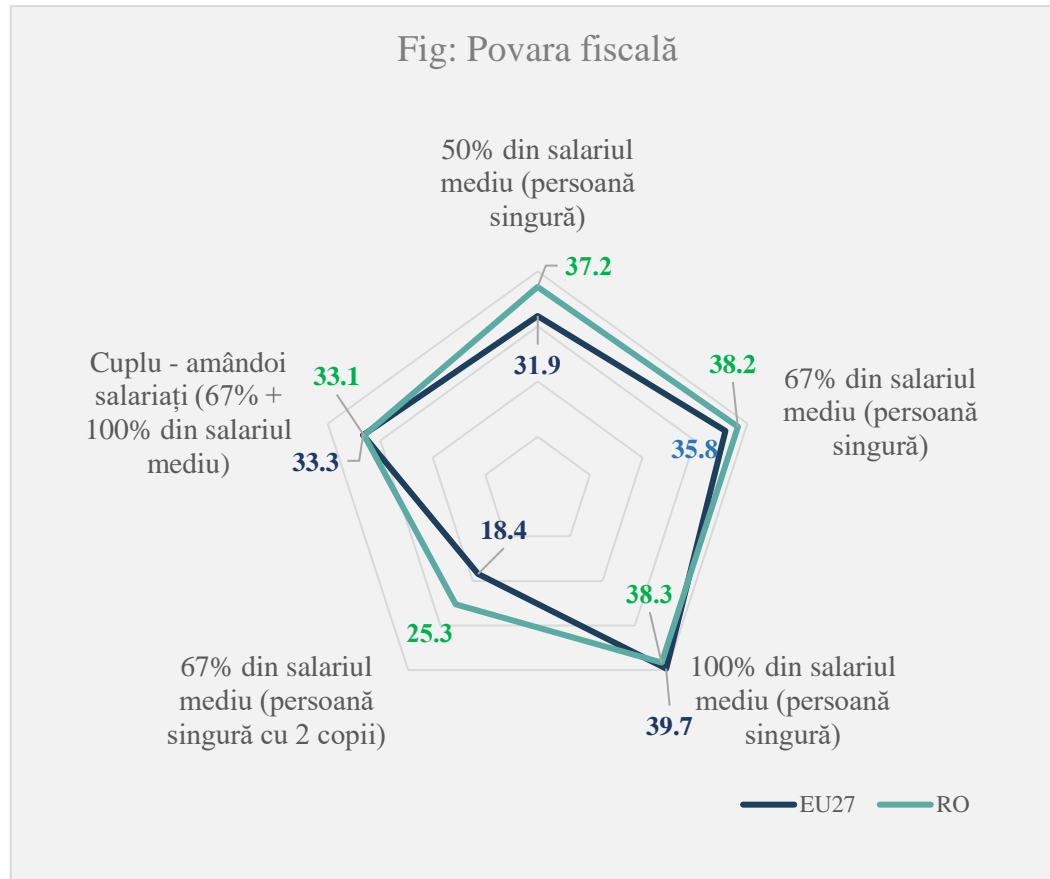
Fig: Povara fiscală

50% din salariul mediu (persoană singură)

37.2

31.9

38.2

67% din salariul mediu (persoană singură)

35.8

Cuplu - amândoi salariați (67% + 100% din salariul mediu)

33.1

33.3

18.4

38.3

25.3

67% din salariul mediu (persoană singură cu 2 copii)

100% din salariul mediu (persoană singură)

39.7

EU27 RO